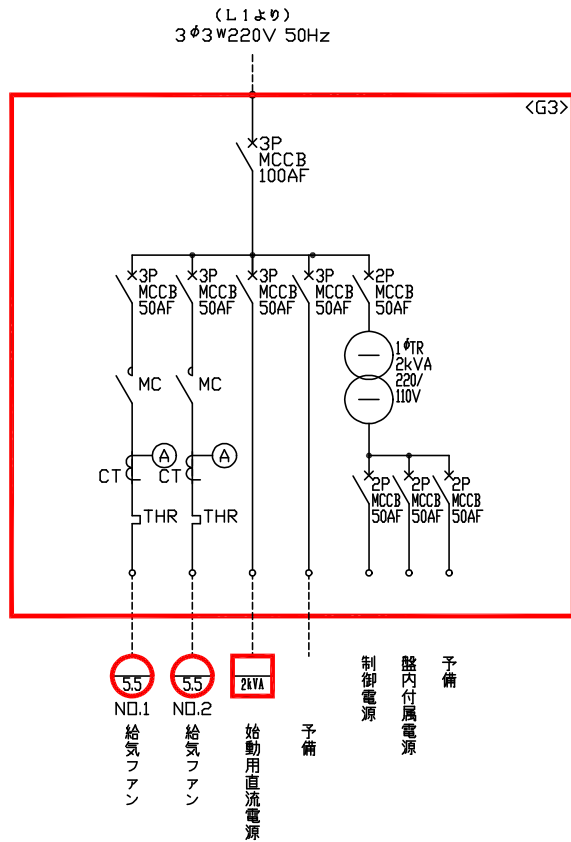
(L1より)
$3\phi3^{W}$220V 50Hz

<G3>

3P
MCCB
100AF

3P
MCCB
50AF

3P
MCCB
50AF

3P
MCCB
50AF

3P
MCCB
50AF

2P
MCCB
50AF

$1\phi$TR
2kVA
220/
110V

MC

MC

A

A

CT

CT

THR

THR

2P
MCCB
50AF

2P
MCCB
50AF

2P
MCCB
50AF

5.5
NO.1
給気ファン

5.5
NO.2
給気ファン

2kVA
始動用直流電源

予備

制御電源

盤内付属電源

予備